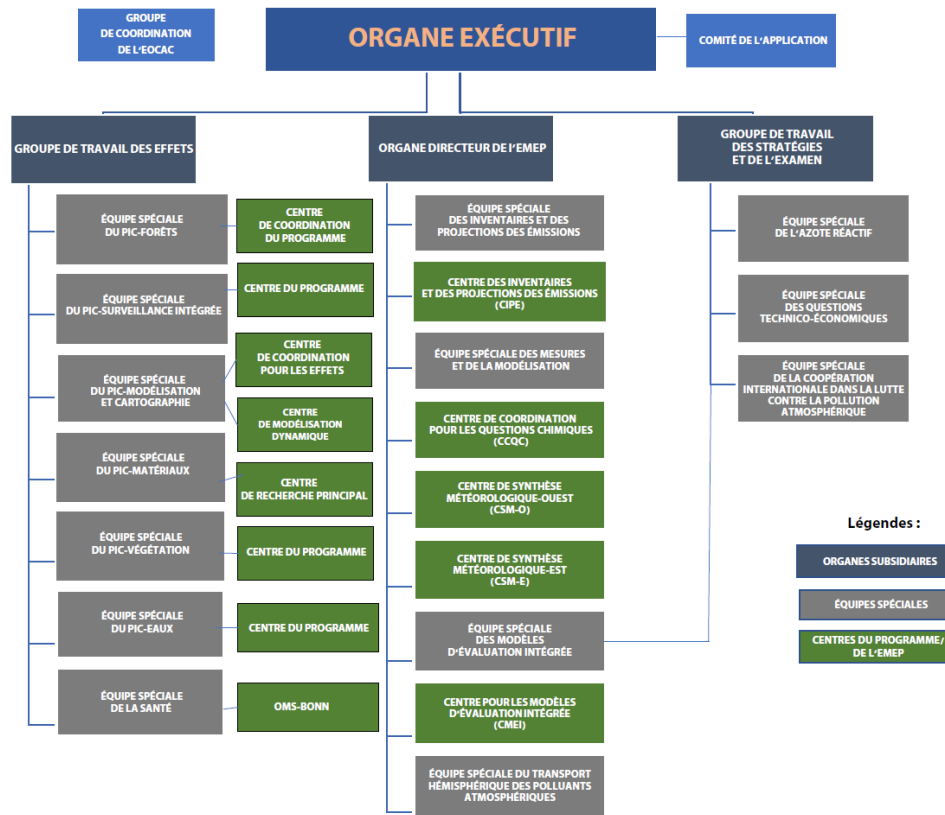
GROUPE DE COORDINATION DE L'EOCAC

ORGANE EXÉCUTIF

COMITÉ DE L'APPLICATION

GROUPE DE TRAVAIL DES EFFETS

ÉQUIPE SPÉCIALE DU PIC-FORÊTS

CENTRE DE COORDINATION DU PROGRAMME

ÉQUIPE SPÉCIALE DU PIC-SURVEILLANCE INTÉGRÉE

CENTRE DU PROGRAMME

ÉQUIPE SPÉCIALE DU PIC-MODÉLISATION ET CARTOGRAPHIE

CENTRE DE COORDINATION POUR LES EFFETS

CENTRE DE MODÉLISATION DYNAMIQUE

ÉQUIPE SPÉCIALE DU PIC-MATÉRIAUX

CENTRE DE RECHERCHE PRINCIPAL

ÉQUIPE SPÉCIALE DU PIC-VÉGÉTATION

CENTRE DU PROGRAMME

ÉQUIPE SPÉCIALE DU PIC-EAUX

CENTRE DU PROGRAMME

ÉQUIPE SPÉCIALE DE LA SANTÉ

OMS-BONN

ORGANE DIRECTEUR DE L'EMEP

ÉQUIPE SPÉCIALE DES INVENTAIRES ET DES PROJECTIONS DES ÉMISSIONS

CENTRE DES INVENTAIRES ET DES PROJECTIONS DES ÉMISSIONS (CIPE)

ÉQUIPE SPÉCIALE DES MESURES ET DE LA MODÉLISATION

CENTRE DE COORDINATION POUR LES QUESTIONS CHIMIQUES (CCQC)

CENTRE DE SYNTHÈSE MÉTÉOROLOGIQUE-OUEST (CSM-O)

CENTRE DE SYNTHÈSE MÉTÉOROLOGIQUE-EST (CSM-E)

ÉQUIPE SPÉCIALE DES MODÈLES D'ÉVALUATION INTÉGRÉE

CENTRE POUR LES MODÈLES D'ÉVALUATION INTÉGRÉE (CMEI)

ÉQUIPE SPÉCIALE DU TRANSPORT HÉMISPHÉRIQUE DES POLLUANTS ATMOSPHÉRIQUES

GROUPE DE TRAVAIL DES STRATÉGIES ET DE L'EXAMEN

ÉQUIPE SPÉCIALE DE L'AZOTE RÉACTIF

ÉQUIPE SPÉCIALE DES QUESTIONS TECHNICO-ÉCONOMIQUES

ÉQUIPE SPÉCIALE DE LA COOPÉRATION INTERNATIONALE DANS LA LUTTE CONTRE LA POLLUTION ATMOSPHÉRIQUE

Légendes :

ORGANES SUBSIDIAIRES

ÉQUIPES SPÉCIALES

CENTRES DU PROGRAMME/ DE L'EMEP